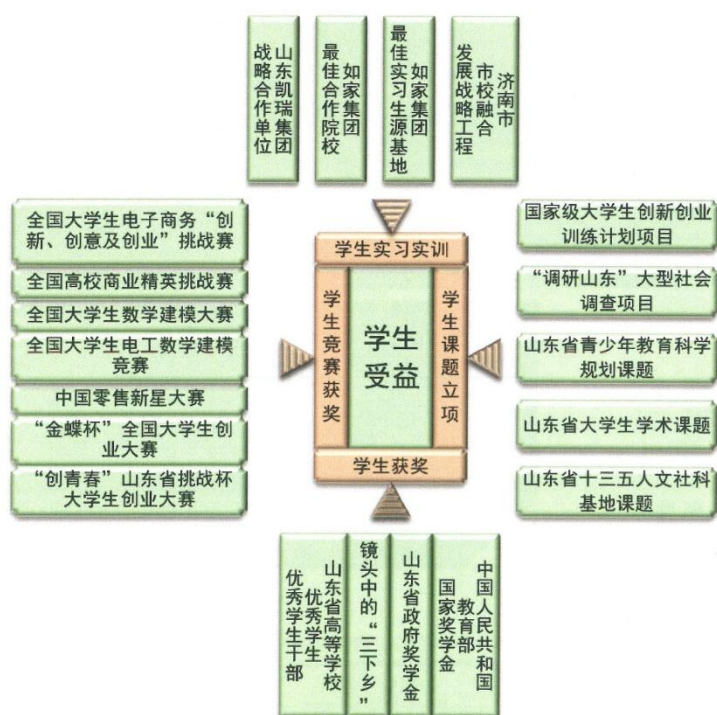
山东凯瑞集团战略合作单位

如家集团最佳合作院校

如家集团最佳实习生源基地

济南市市校融合发展战略工程

全国大学生电子商务“创新、创意及创业”挑战赛

全国高校商业精英挑战赛

全国大学生数学建模大赛

全国大学生电工数学建模竞赛

中国零售新星大赛

“金蝶杯”全国大学生创业大赛

“创青春”山东省挑战杯大学生创业大赛

学生实习实训

学生竞赛获奖

学生受益

学生课题立项

学生获奖

国家级大学生创新创业训练计划项目

“调研山东”大型社会调查项目

山东省青少年教育科学规划课题

山东省大学生学术课题

山东省十三五人文社科基地课题

山东省高等学校优秀学生优秀学生干部

镜头中的“三下乡”

山东省政府奖学金

中国人民共和国教育部国家奖学金